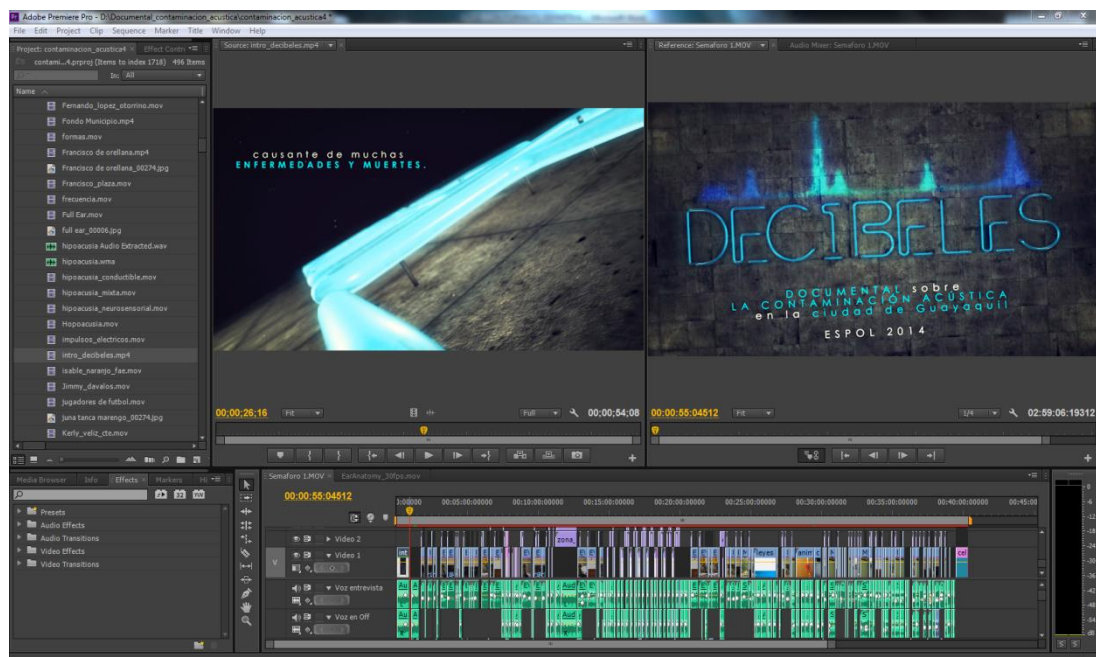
Adobe Premiere Pro - D:\Documental_contaminacion_acustica\contaminacion_acustica4 *

File Edit Project Clip Sequence Marker Title Window Help

Project: contaminacion_acustica4 × Effect Contr

contami...4.prproj (Items to index 1718) 496 Items

In: All

Name

Fernando_lopez_otorrino.mov
Fondo Municipio.mp4
formas.mov
Francisco de orellana.mp4
Francisco de orellana_00274.jpg
Francisco_plaza.mov
frecuencia.mov
Full Ear.mov
full ear_00006.jpg
hipoacusia Audio Extracted.wav
hipoacusia.wma
hipoacusia_conductible.mov
hipoacusia_mixta.mov
hipoacusia_neurosensorial.mov
Hopoacusia.mov
impulsos_electricos.mov
intro_decibeles.mp4
isable_naranjo_fae.mov
Jimmy_davalos.mov
jugadores de futbol.mov
juna tanca marengo_00274.jpg
Karly_veliz_cte.mov

Source: intro_decibeles.mp4 ×

causante de muchas
ENFERMEDADES Y MUERTES.

00;00;26;16 Fit Full 00;00;54;08

Reference: Semaforo 1.MOV Audio Mixer: Semaforo 1.MOV

DECIBELES

DOCUMENTAL sobre
LA CONTAMINACIÓN ACÚSTICA
en la ciudad de Guayaquil

ESPOL 2014

00:00:55:04512 Fit 1/4 02:59:06:19312

Media Browser Info Effects × Markers Hi

Presets
Audio Effects
Audio Transitions
Video Effects
Video Transitions

Semaforo 1.MOV × EarAnatomy_30fps.mov

00:00:55:04512

0:00:00 00:05:00:00000 00:10:00:00000 00:15:00:00000 00:20:00:00000 00:25:00:00000 00:30:00:00000 00:35:00:00000 00:40:00:00000 00:45:00

Video 2
Video 1
Voz entrevista
Voz en Off

zona
leyes
anim
cel